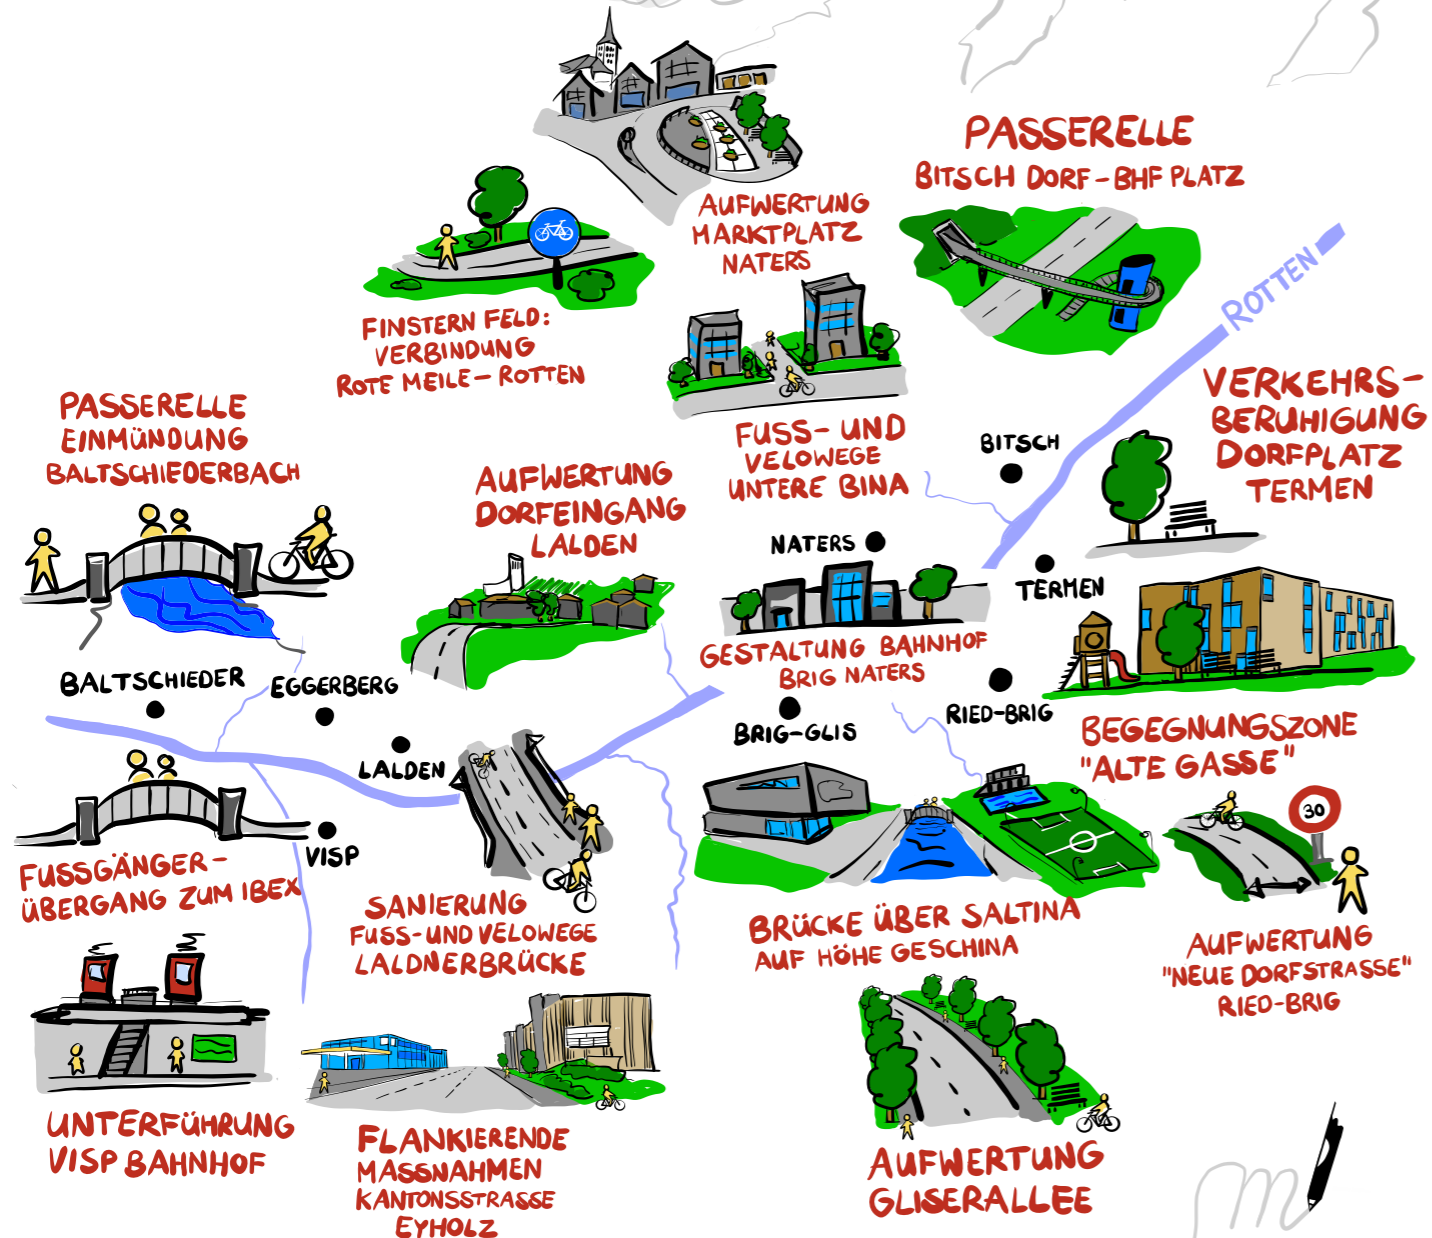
AUFWERTUNG MARKTPLATZ NATERS

PASSERELLE
BITSCH DORF-BHF PLATZ

FINSTERN FELD: VERBINDUNG ROTE MEILE-ROTTEN

ROTTEN

FUSS- UND VELOWEGE UNTERE BINA

VERKEHRS-BERUHIGUNG DORFPLATZ TERMEN

PASSERELLE EINMÜNDUNG BALTSCHIEDERBACH

AUFWERTUNG DORFEINGANG LALDEN

BITSCH

NATERS

TERMEN

GESTALTUNG BAHNHOF BRIG NATERS

BALTSCHIEDER

EGGERBERG

RIED-BRIG

BRIG-GLIS

BEGEGNUNGSZONE "ALTE GASSE"

LALDEN

30

VISP

FUSSGÄNGER-ÜBERGANG ZUM IBEX

SANIERUNG FUSS-UND VELOWEGE LALDNERBRÜCKE

BRÜCKE ÜBER SALTINA AUF HÖHE GESCHINA

AUFWERTUNG "NEUE DORFSTRASSE" RIED-BRIG

UNTERFÜHRUNG VISP BAHNHOF

FLANKIERENDE MASSNAHMEN KANTONSSTRASSE EYHOLZ

AUFWERTUNG GLISERALLEE